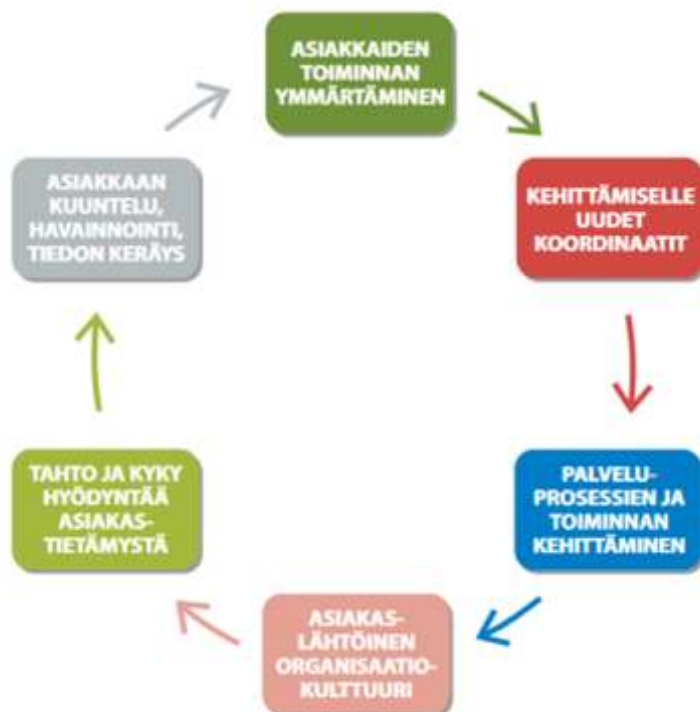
ASIAKKAIDEN TOIMINNAN YMMÄRTÄMINEN

KEHITTÄMISELLE UUDET KOORDINAATIT

PALVELU-PROSESSIEN JA TOIMINNAN KEHITTÄMINEN

ASIAKAS-LÄHTÖINEN ORGANISAATIO-KULTTUURI

TAHTO JA KYKY HYÖDYNTÄÄ ASIAKAS-TIETÄMYSTÄ

ASIAKKAAN KUUNTELU, HAVAINNOINTI, TIEDON KERÄYS